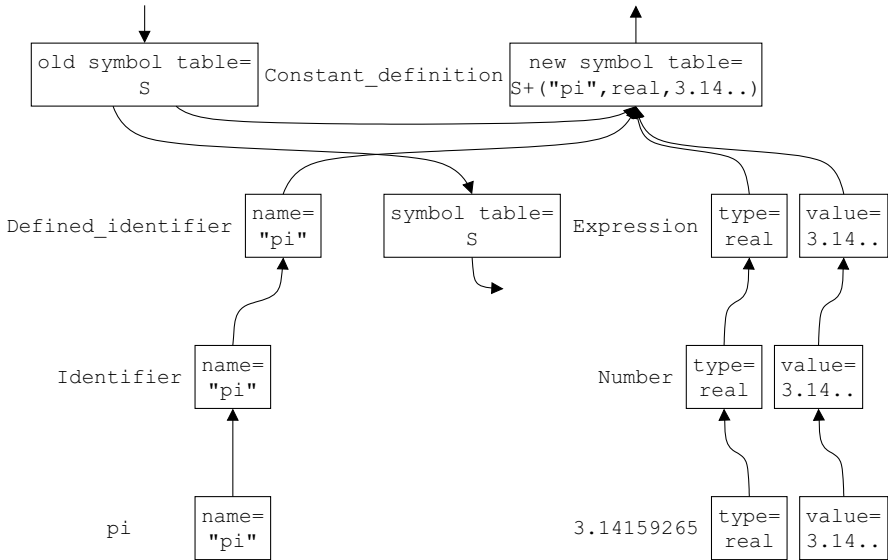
old symbol table= S

Constant_definition

new symbol table= S+("pi",real,3.14..)

Defined_identifier

name= "pi"

symbol table= S

Expression

type= real

value= 3.14..

Identifier

name= "pi"

Number

type= real

value= 3.14..

pi

name= "pi"

3.14159265

type= real

value= 3.14..